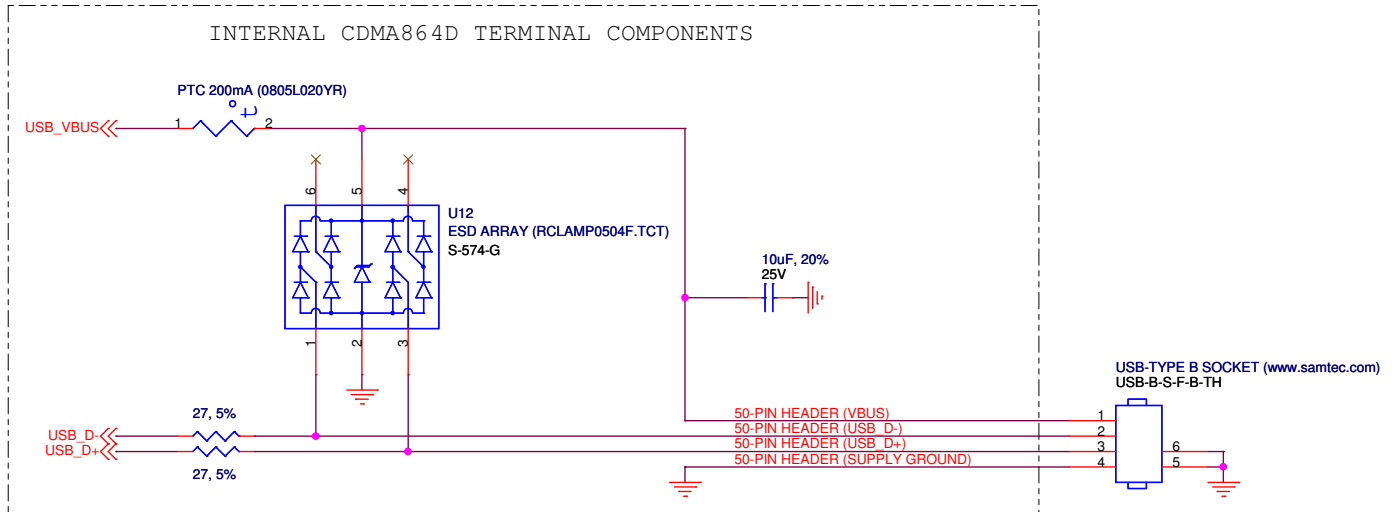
INTERNAL CDMA864D TERMINAL COMPONENTS

PTC 200mA (0805L020YR)

USB_VBUS

1

2

6

5

4

U12

ESD ARRAY (RCLAMP0504F.TCT)

S-574-G

10uF, 20%

25V

1

2

3

USB-TYPE B SOCKET (www.samtec.com)

USB-B-S-F-B-TH

27, 5%

USB_D-

USB_D+

27, 5%

50-PIN HEADER (VBUS)

50-PIN HEADER (USB_D-)

50-PIN HEADER (USB_D+)

50-PIN HEADER (SUPPLY GROUND)

1

2

3

4

6

5